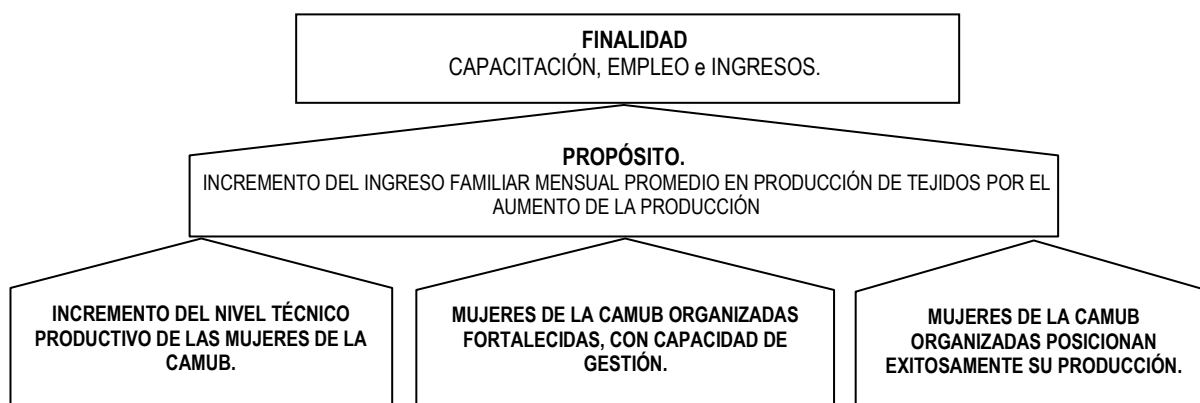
FINALIDAD
CAPACITACIÓN, EMPLEO e INGRESOS.

PROPÓSITO.
INCREMENTO DEL INGRESO FAMILIAR MENSUAL PROMEDIO EN PRODUCCIÓN DE TEJIDOS POR EL AUMENTO DE LA PRODUCCIÓN

INCREMENTO DEL NIVEL TÉCNICO PRODUCTIVO DE LAS MUJERES DE LA CAMUB.

MUJERES DE LA CAMUB ORGANIZADAS FORTALECIDAS, CON CAPACIDAD DE GESTIÓN.

MUJERES DE LA CAMUB ORGANIZADAS POSICIONAN EXITOSAMENTE SU PRODUCCIÓN.